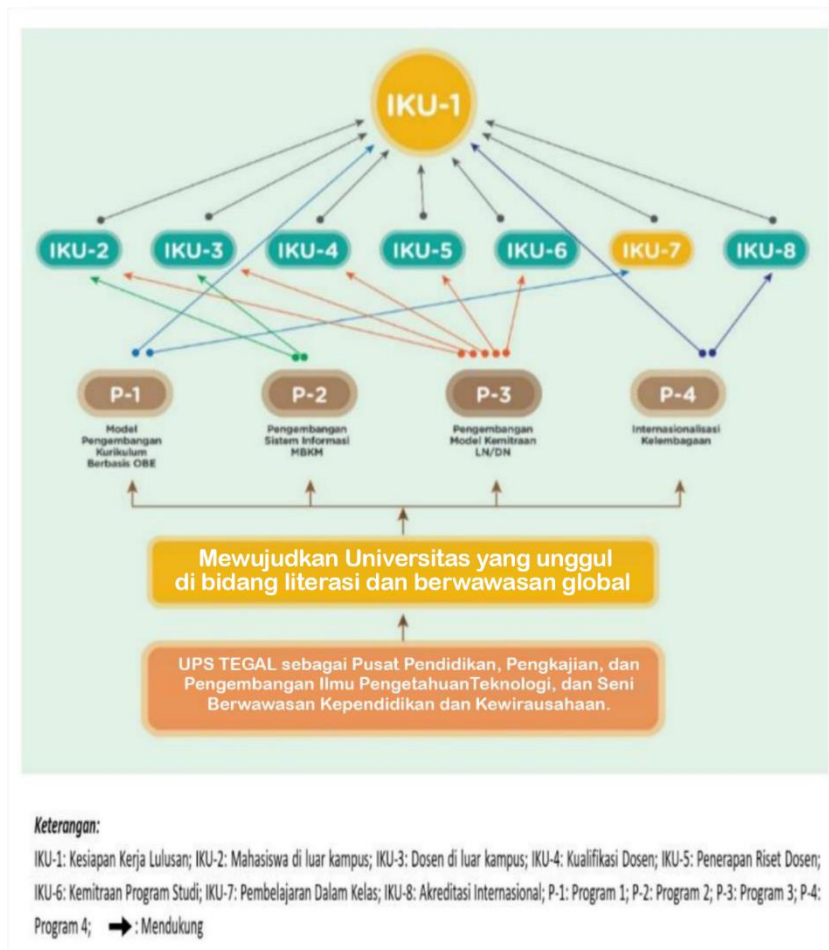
IKU-1

IKU-2 IKU-3 IKU-4 IKU-5 IKU-6 IKU-7 IKU-8

P-1
Model Pengembangan Kurikulum Berbasis OBE

P-2
Pengembangan Sistem Informasi MBKM

P-3
Pengembangan Model Kemitraan LN/DN

P-4
Internasionalisasi Kelembagaan

Mewujudkan Universitas yang unggul di bidang literasi dan berwawasan global

UPS TEGAL sebagai Pusat Pendidikan, Pengkajian, dan Pengembangan Ilmu PengetahuanTeknologi, dan Seni Berwawasan Kependidikan dan Kewirausahaan.

Keterangan:
IKU-1: Kesiapan Kerja Lulusan; IKU-2: Mahasiswa di luar kampus; IKU-3: Dosen di luar kampus; IKU-4: Kualifikasi Dosen; IKU-5: Penerapan Riset Dosen; IKU-6: Kemitraan Program Studi; IKU-7: Pembelajaran Dalam Kelas; IKU-8: Akreditasi Internasional; P-1: Program 1; P-2: Program 2; P-3: Program 3; P-4: Program 4; → : Mendukung